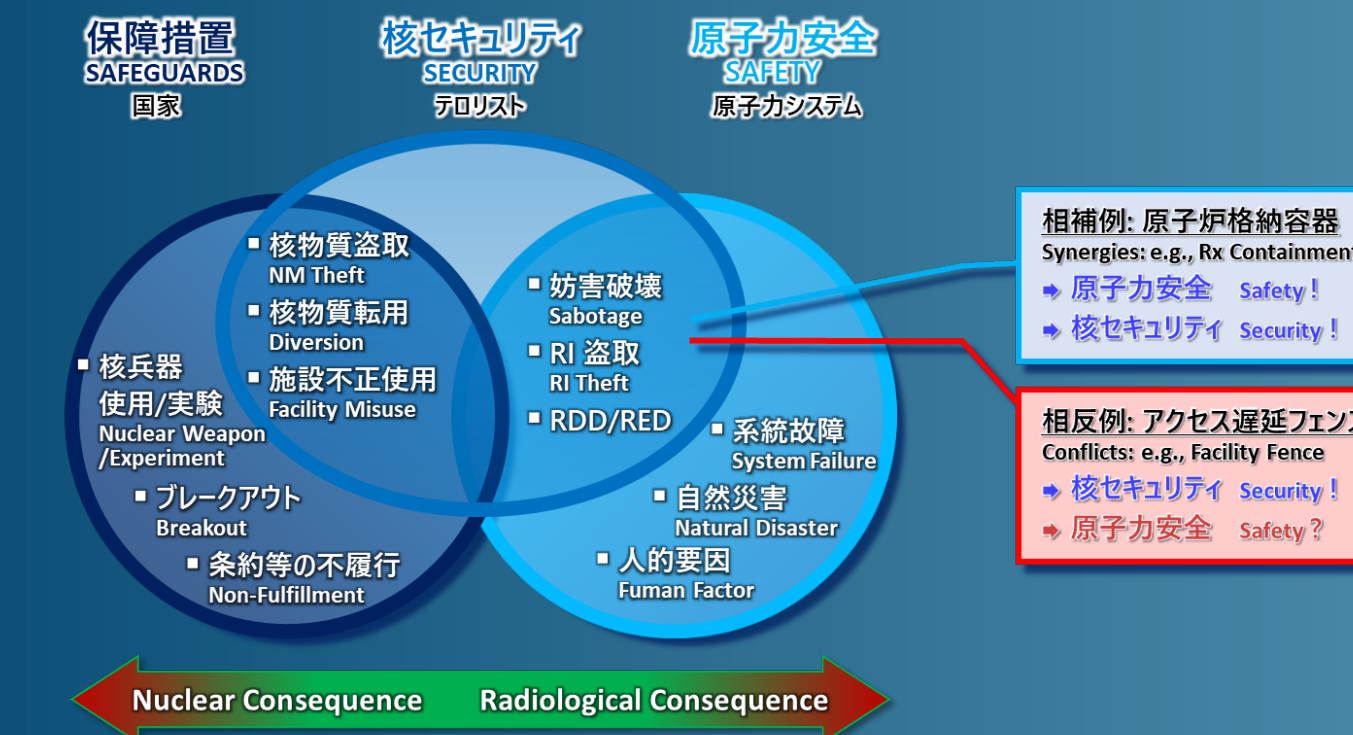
保障措置
SAFEGUARDS
国家

核セキュリティ
SECURITY
テロリスト

原子力安全
SAFETY
原子力システム

▪ 核物質盗取
NM Theft
▪ 核物質転用
Diversion
▪ 施設不正使用
Facility Misuse

▪ 核兵器
使用/実験
Nuclear Weapon /Experiment
▪ ブレークアウト
Breakout
▪ 条約等の不履行
Non-Fulfillment

▪ 妨害破壊
Sabotage
▪ RI 盗取
RI Theft
▪ RDD/RED

▪ 系統故障
System Failure
▪ 自然災害
Natural Disaster
▪ 人的要因
Fuman Factor

相補例: 原子炉格納容器
Synergies: e.g., Rx Containment
➡ 原子力安全 Safety！
➡ 核セキュリティ Security！

相反例: アクセス遅延フェン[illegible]
Conflicts: e.g., Facility Fence
➡ 核セキュリティ Security！
➡ 原子力安全 Safety？

Nuclear Consequence Radiological Consequence